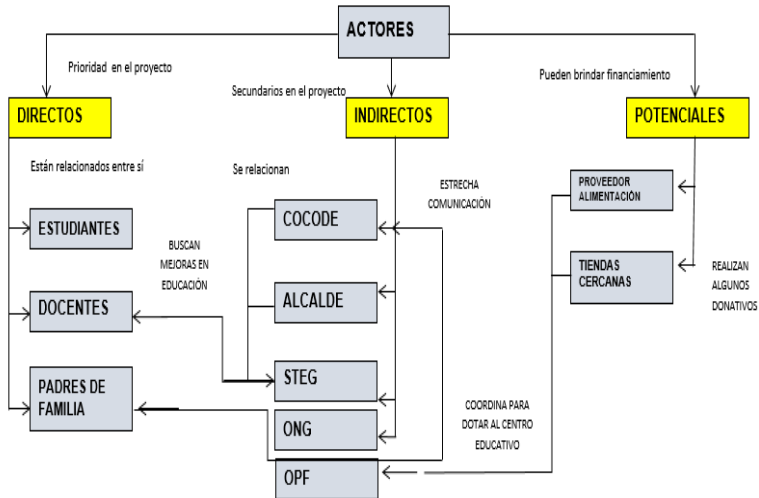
ACTORES

Prioridad en el proyecto

Secundarios en el proyecto

Pueden brindar financiamiento

DIRECTOS

INDIRECTOS

POTENCIALES

Están relacionados entre sí

Se relacionan

ESTRECHA COMUNICACIÓN

PROVEEDOR ALIMENTACIÓN

ESTUDIANTES

COCODE

BUSCAN MEJORAS EN EDUCACIÓN

TIENDAS CERCANAS

REALIZAN ALGUNOS DONATIVOS

DOCENTES

ALCALDE

PADRES DE FAMILIA

STEG

COORDINA PARA DOTAR AL CENTRO EDUCATIVO

ONG

OPF